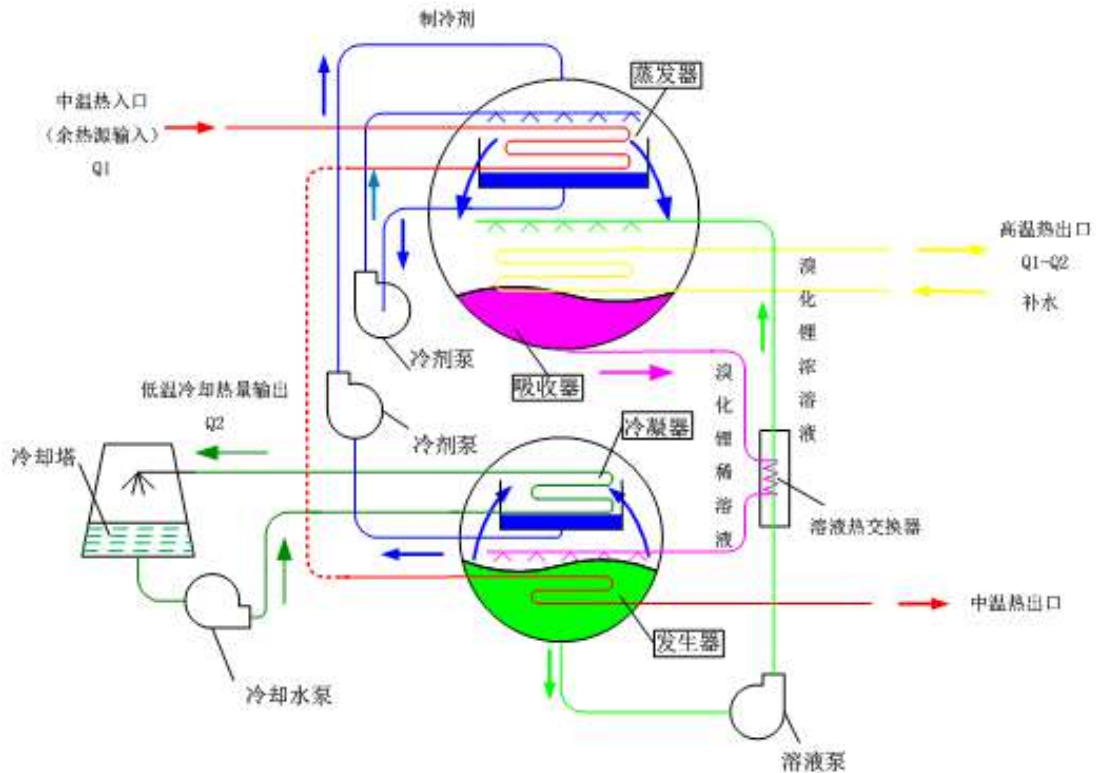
制冷剂

中温热入口
（余热源输入）
Q1

蒸发器

高温热出口
Q1-Q2

补水

溴化锂浓溶液

冷剂泵

吸收器

低温冷却热量输出
Q2

冷剂泵

溴化锂稀溶液

冷凝器

冷却塔

溶液热交换器

中温热出口

发生器

冷却水泵

溶液泵